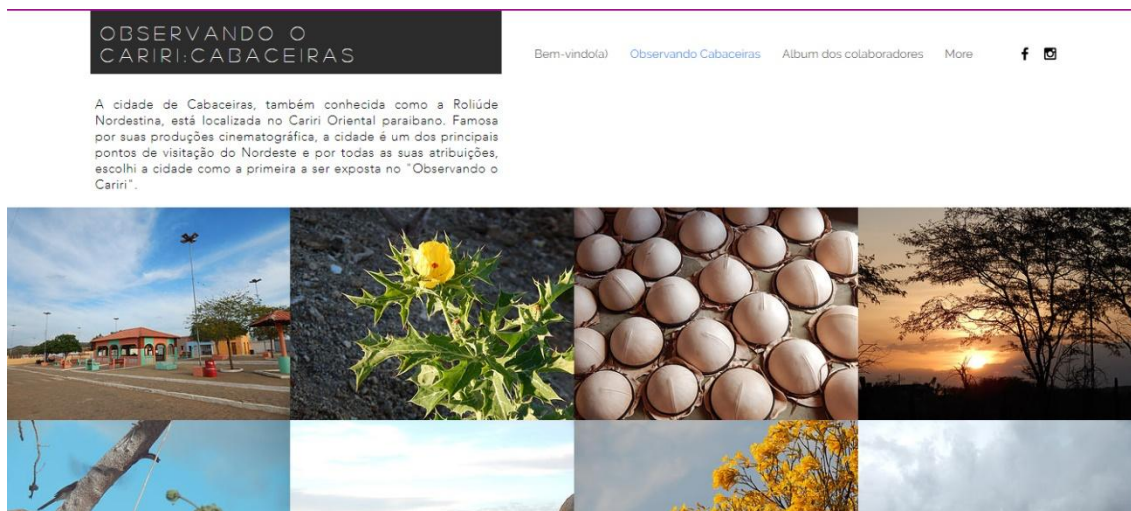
OBSERVANDO O CARIRI:CABACEIRAS

Bem-vindo(a) Observando Cabaceiras Album dos colaboradores More

A cidade de Cabaceiras, também conhecida como a Roliúde Nordestina, está localizada no Cariri Oriental paraibano. Famosa por suas produções cinematográfica, a cidade é um dos principais pontos de visitação do Nordeste e por todas as suas atribuições, escolhi a cidade como a primeira a ser exposta no "Observando o Cariri".